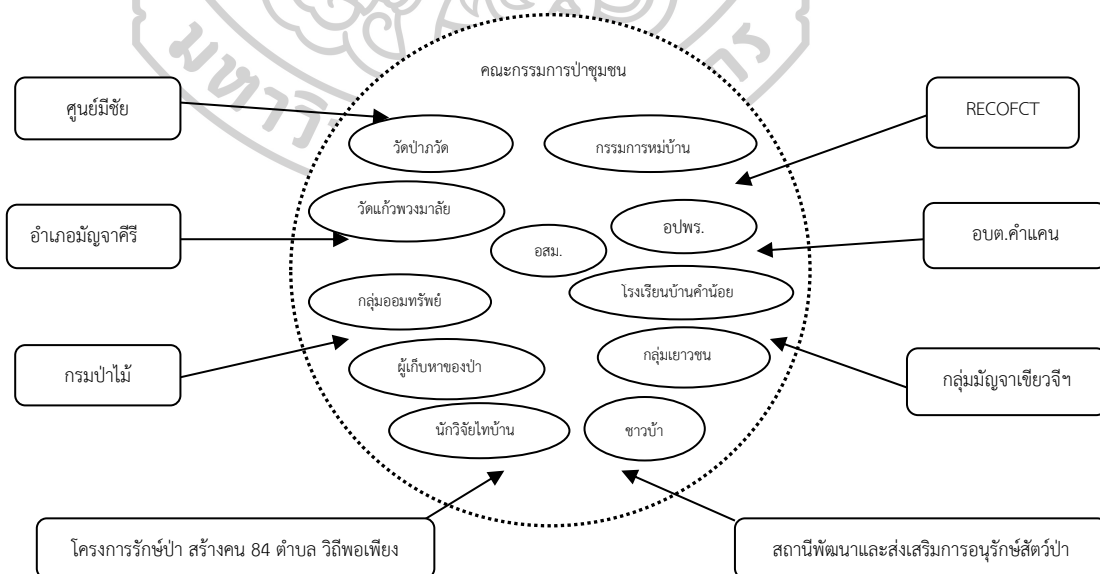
คณะกรรมการป่าชุมชน

ศูนย์มีชัย

RECOFCT

วัดป่าภวัด

กรรมการหมู่บ้าน

วัดแก้วพวงมาลัย

อำเภอมัญจาคีรี

อปพร.

อสม.

อบต.คำแคน

โรงเรียนบ้านคำน้อย

กลุ่มออมทรัพย์

กลุ่มเยาวชน

ผู้เก็บหาของป่า

กรมป่าไม้

กลุ่มมัญจาเขียวจีฯ

นักวิจัยไทบ้าน

ชาวบ้า

โครงการรักษ์ป่า สร้างคน 84 ตำบล วิถีพอเพียง

สถานีพัฒนาและส่งเสริมการอนุรักษ์สัตว์ป่า